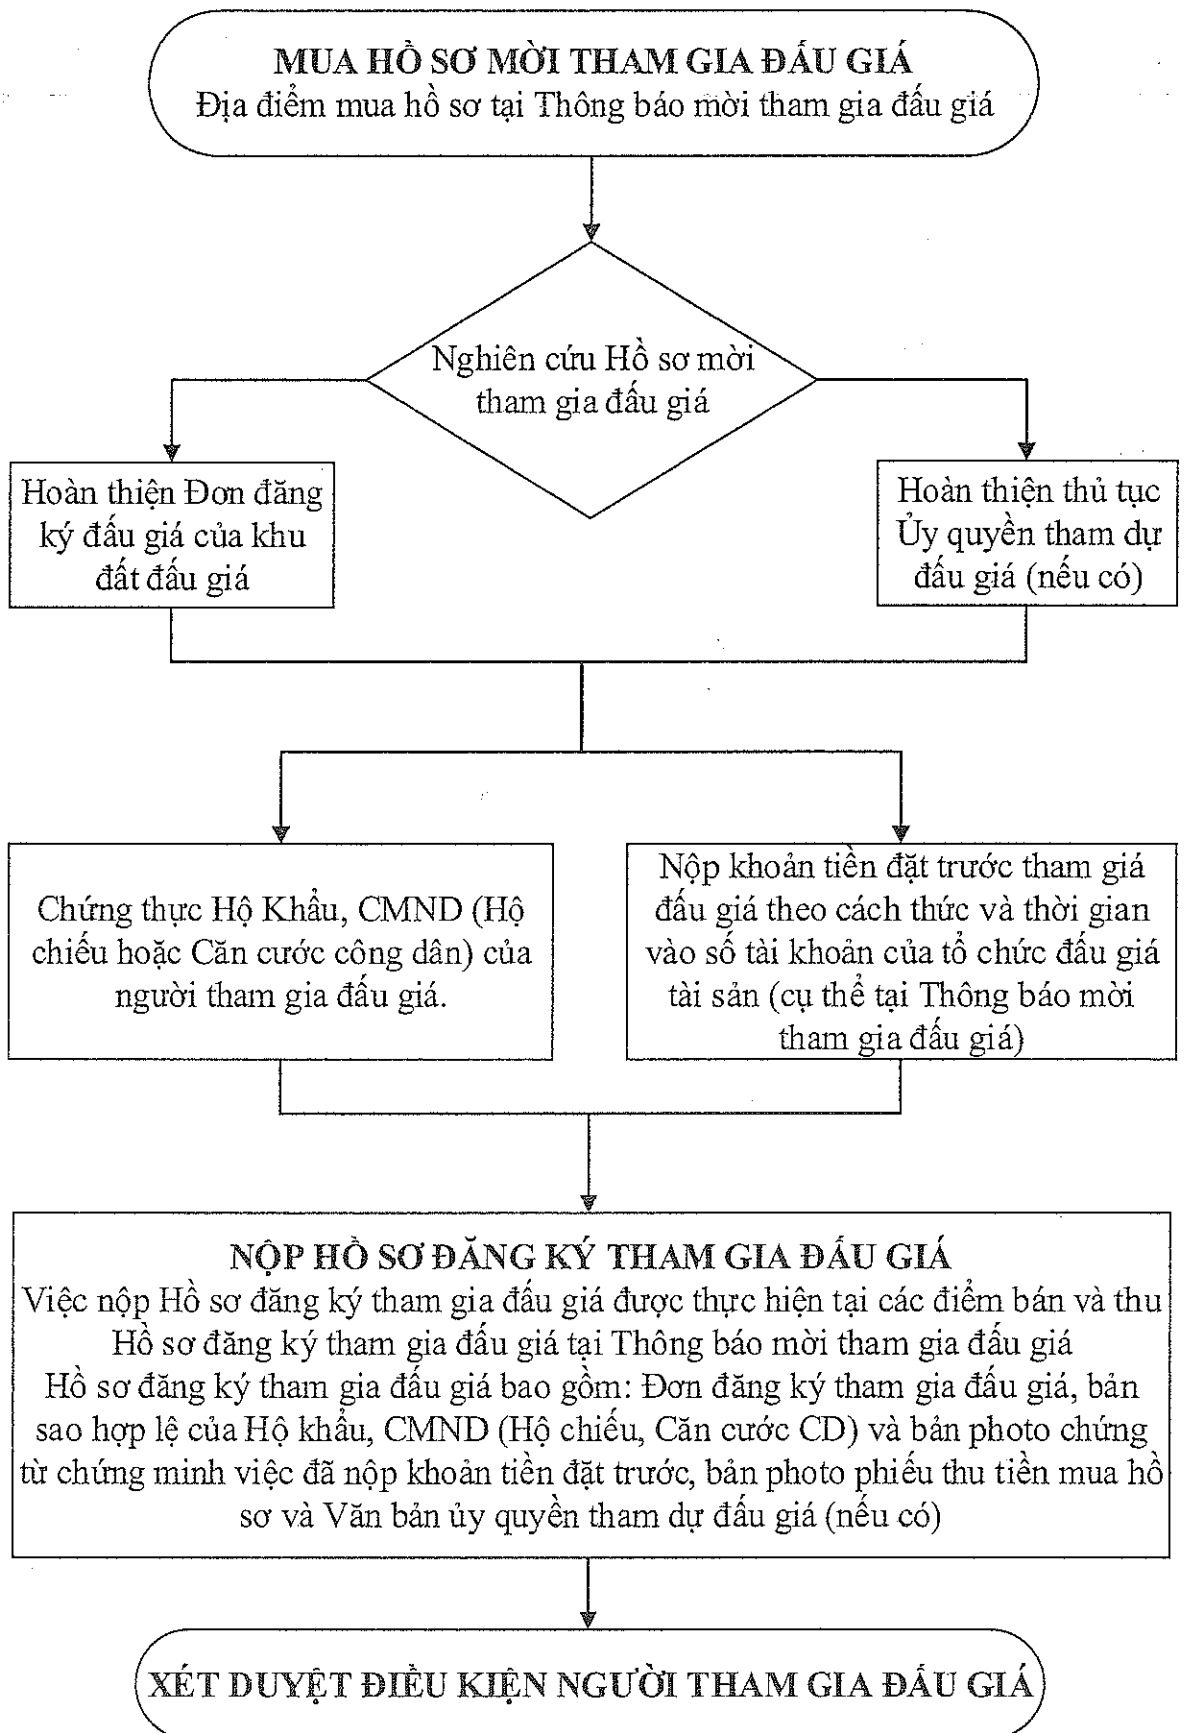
MUA HỒ SƠ MỜI THAM GIA ĐẤU GIÁ
Địa điểm mua hồ sơ tại Thông báo mời tham gia đấu giá

Nghiên cứu Hồ sơ mời tham gia đấu giá

Hoàn thiện Đơn đăng ký đấu giá của khu đất đấu giá

Hoàn thiện thủ tục Ủy quyền tham dự đấu giá (nếu có)

Chứng thực Hộ Khẩu, CMND (Hộ chiếu hoặc Căn cước công dân) của người tham gia đấu giá.

Nộp khoản tiền đặt trước tham gia đấu giá theo cách thức và thời gian vào số tài khoản của tổ chức đấu giá tài sản (cụ thể tại Thông báo mời tham gia đấu giá)

NỘP HỒ SƠ ĐĂNG KÝ THAM GIA ĐẤU GIÁ
Việc nộp Hồ sơ đăng ký tham gia đấu giá được thực hiện tại các điểm bán và thu Hồ sơ đăng ký tham gia đấu giá tại Thông báo mời tham gia đấu giá
Hồ sơ đăng ký tham gia đấu giá bao gồm: Đơn đăng ký tham gia đấu giá, bản sao hợp lệ của Hộ khẩu, CMND (Hộ chiếu, Căn cước CD) và bản photo chứng từ chứng minh việc đã nộp khoản tiền đặt trước, bản photo phiếu thu tiền mua hồ sơ và Văn bản ủy quyền tham dự đấu giá (nếu có)

XÉT DUYỆT ĐIỀU KIỆN NGƯỜI THAM GIA ĐẤU GIÁ